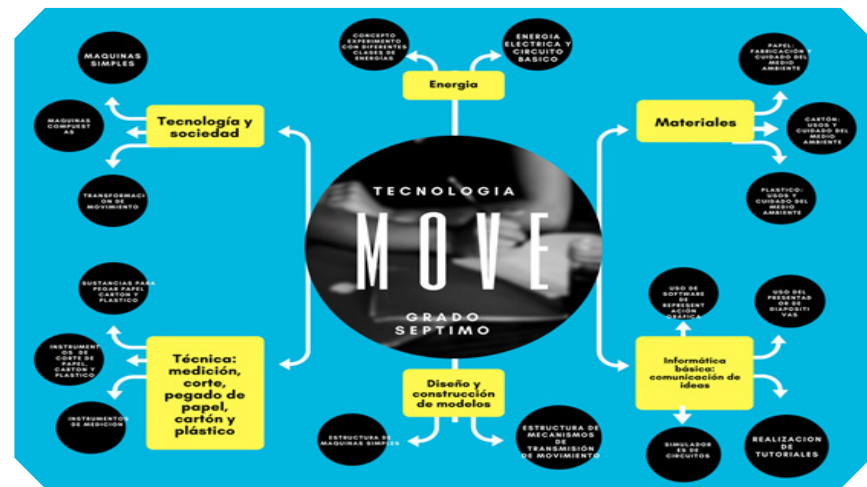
TECNOLOGIA

MOVE

GRADO SEPTIMO

Energia

CONCEPTO EXPERIMENTO CON DIFERENTES CLASES DE ENERGIAS

ENERGIA ELECTRICA Y CIRCUITO BASICO

Tecnología y sociedad

MAQUINAS SIMPLES

MAQUINAS COMPUESTAS

TRANSFORMACION DE MOVIMIENTO

Materiales

PAPEL: FABRICACIÓN Y CUIDADO DEL MEDIO AMBIENTE

CARTÓN: USOS Y CUIDADO DEL MEDIO AMBIENTE

PLASTICO: USOS Y CUIDADO DEL MEDIO AMBIENTE

Técnica: medición, corte, pegado de papel, cartón y plástico

SUSTANCIAS PARA PEGAR PAPEL CARTON Y PLASTICO

INSTRUMENTOS DE CORTE DE PAPEL CARTON Y PLASTICO

INSTRUMENTOS DE MEDICION

Diseño y construcción de modelos

ESTRUCTURA DE MAQUINAS SIMPLES

ESTRUCTURA DE MECANISMOS DE TRANSMISIÓN DE MOVIMIENTO

Informática básica: comunicación de ideas

USO DE SOFTWARE DE REPRESENTACIÓN GRÁFICA

USO DEL PRESENTADOR DE DIAPOSITIVAS

SIMULADORES DE CIRCUITOS

REALIZACION DE TUTORIALES